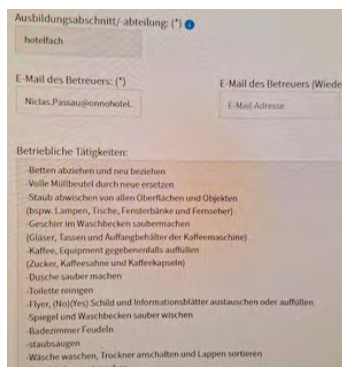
Ausbildungsabschnitt/-abteilung: (*)

hotelfach

E-Mail des Betreuers: (*)

Niclas.Passau@onnohotel.

E-Mail des Betreuers (Wiede

E-Mail-Adresse

Betriebliche Tätigkeiten:

-Betten abziehen und neu beziehen
-Volle Müllbeutel durch neue ersetzen
-Staub abwischen von allen Oberflächen und Objekten (bspw. Lampen, Tische, Fensterbänke und Fernseher)
-Geschirr im Waschbecken saubermachen (Gläser, Tassen und Auffangbehälter der Kaffeemaschine)
-Kaffee, Equipment gegebenenfalls auffüllen (Zucker, Kaffeesahne und Kaffeekapseln)
-Dusche sauber machen
-Toilette reinigen
-Flyer, (No)(Yes) Schild und Informationsblätter austauschen oder auffüllen
-Spiegel und Waschbecken sauber wischen
-Badezimmer Feudeln
-staubsaugen
-Wäsche waschen, Trockner anschalten und Lappen sortieren